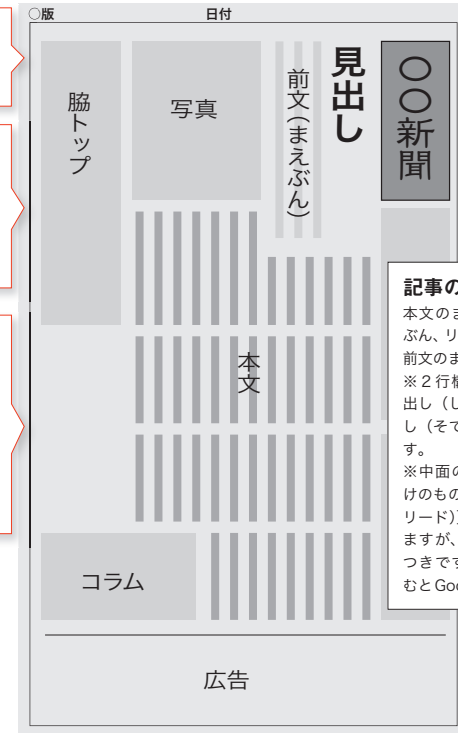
○版

日付

○○新聞

見出し

前文(まえぶん)

写真

脇トップ

本文

コラム

広告

記事の

本文のま

ぶん、リ

前文のま

※2行梢

出し(し

し(そで

す。

※中面の

けのもの

リード)

ますが、

つきです

むとGoo